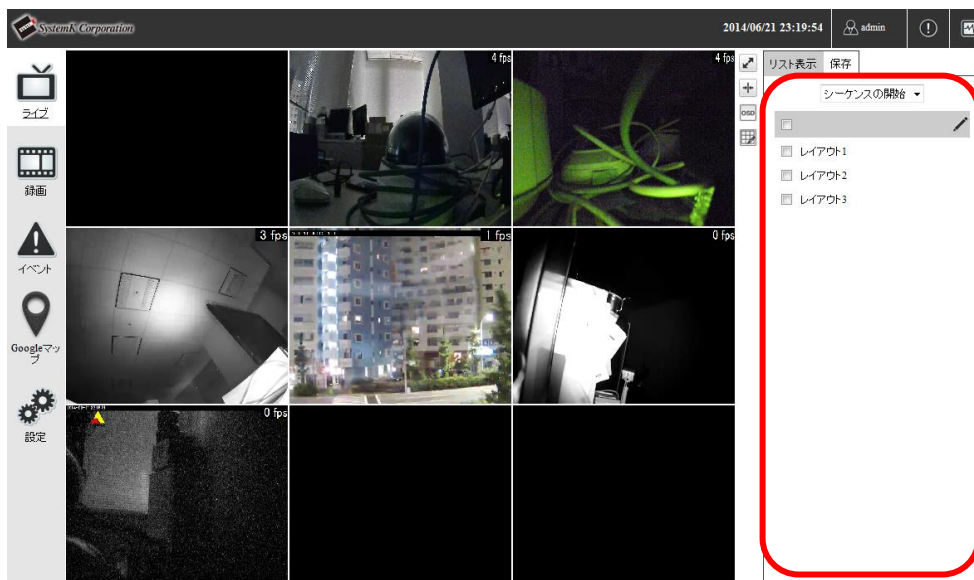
SystemK Corporation

2014/06/21 23:19:54 admin

ライブ

録画

イベント

Googleマップ

設定

4 fps

4 fps

3 fps

1 fps

0 fps

0 fps

OSD

リスト表示 保存

シーケンスの開始

レイアウト1

レイアウト2

レイアウト3